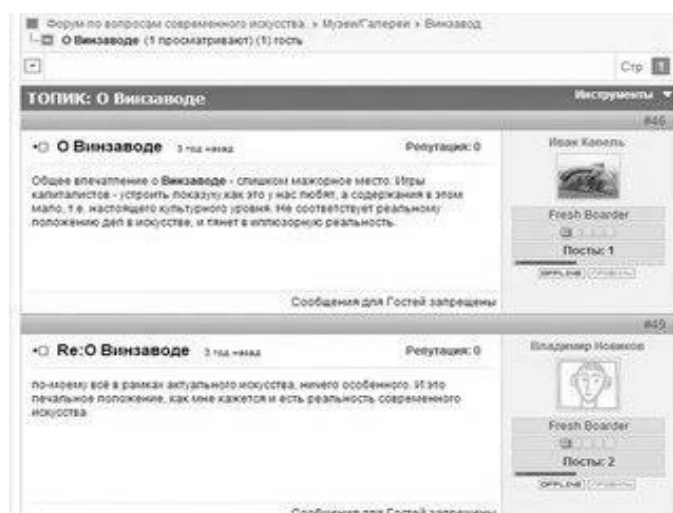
Форум по вопросам современного искусства. > Музеи/Галереи > Винзавод
О Винзаводе (1 просматривают) (1) гость

Стр 1

ТОПИК: О Винзаводе

Инструменты

#46

О Винзаводе 3 год назад

Репутация: 0

Общее впечатление о **Винзаводе** - слишком мажорное место. Игры капиталистов - устроить показуху,как это у нас любят, а содержания в этом мало, т.е. настоящего культурного уровня. Не соответствует реальному положению дел в искусстве, и тянет в иллюзорную реальность.

Иван Капель

Fresh Boarder

Посты: 1

OFFLINE

Сообщения для Гостей запрещены

#49

Re:О Винзаводе 3 год назад

Репутация: 0

по-моему всё в рамках актуального искусства, ничего особенного. И это печальное положение, как мне кажется и есть реальность современного искусства.

Владимир Новиков

Fresh Boarder

Посты: 2

OFFLINE

Сообщения для Гостей запрещены